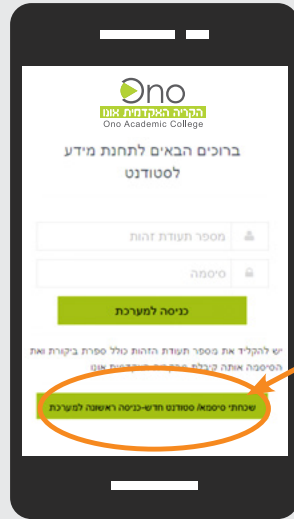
Ono
הקריה האקדמית אונו
Ono Academic College

ברוכים הבאים לתחנת מידע לסטודנט

מספר תעודת זהות

סיסמה

כניסה למערכת

יש להקליד את מספר תעודת הזהות כולל ספרת ביקורת ואת הסיסמה אותה קיבלת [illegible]

שכחתי סיסמא/ סטודנט חדש-כניסה ראשונה למערכת